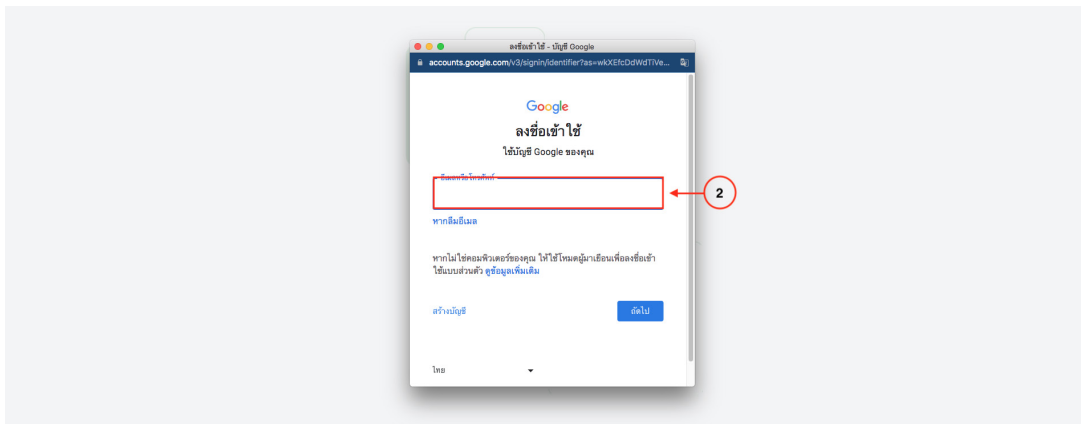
ลงชื่อเข้าใช้ - บัญชี Google

accounts.google.com/v3/signin/identifier?as=wkXEfcDdWdTiVe...

Google

ลงชื่อเข้าใช้

ใช้บัญชี Google ของคุณ

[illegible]

2

หากลืมอีเมล

หากไม่ใช่คอมพิวเตอร์ของคุณ ให้ใช้โหมดผู้มาเยือนเพื่อลงชื่อเข้าใช้แบบส่วนตัว ดูข้อมูลเพิ่มเติม

สร้างบัญชี

ถัดไป

ไทย